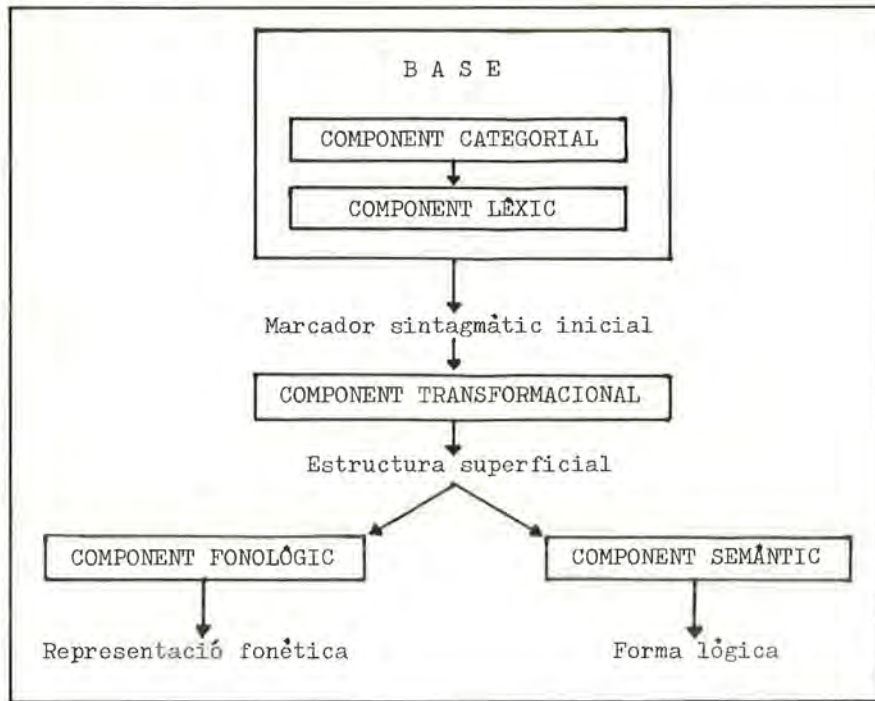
B A S E

COMPONENT CATEGORIAL

COMPONENT LÈXIC

Marcador sintagmàtic inicial

COMPONENT TRANSFORMACIONAL

Estructura superficial

COMPONENT FONOLÒGIC

COMPONENT SEMÀNTIC

Representació fonètica

Forma lògica